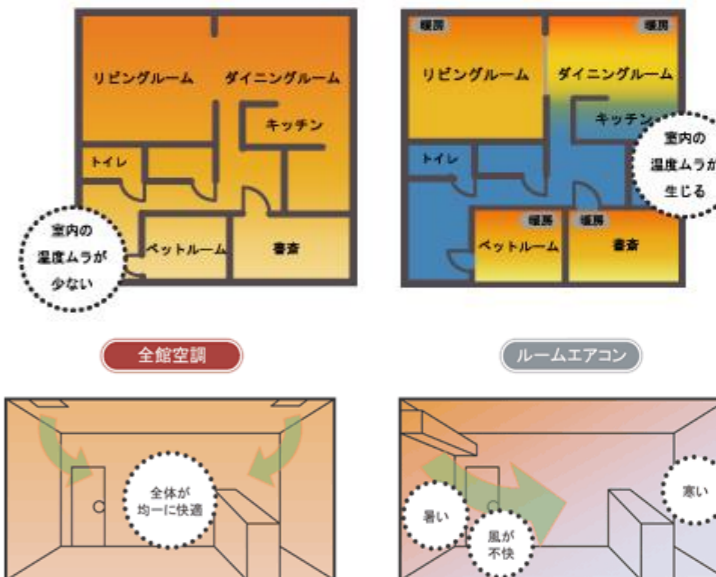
リビングルーム
ダイニングルーム
キッチン
トイレ
ペットルーム
書斎
室内の温度ムラが少ない

暖房
暖房
リビングルーム
ダイニングルーム
キッチン
トイレ
室内の温度ムラが生じる
暖房
暖房
ペットルーム
書斎

全館空調
ルームエアコン

全体が均一に快適

暑い
風が不快
寒い